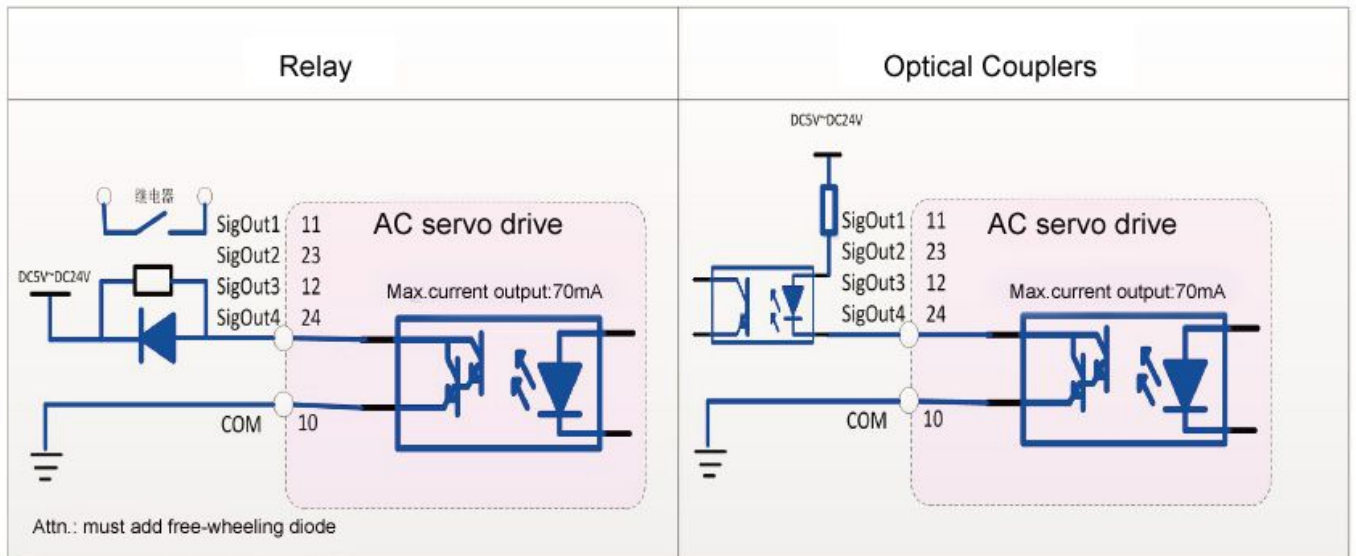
| Relay | Optical Couplers |
|---|---|
| 继电器<br>SigOut1 11<br>SigOut2 23<br>DC5V~DC24V<br>SigOut3 12<br>SigOut4 24<br>AC servo drive<br>Max.current output:70mA<br>COM 10<br>Attn.: must add free-wheeling diode | DC5V~DC24V<br>SigOut1 11<br>SigOut2 23<br>SigOut3 12<br>SigOut4 24<br>AC servo drive<br>Max.current output:70mA<br>COM 10 |